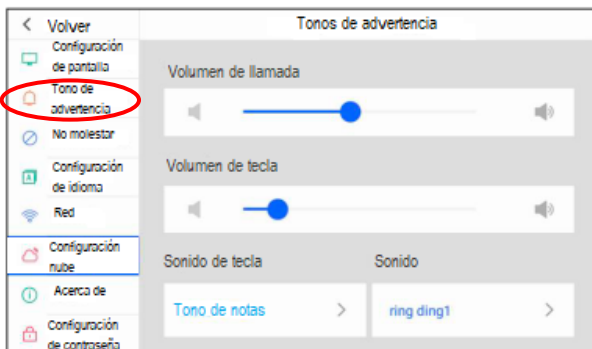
< Volver

Configuración de pantalla

Tono de advertencia

No molestar

Configuración de idioma

Red

Configuración nube

Acerca de

Configuración de contraseña

Tonos de advertencia

Volumen de llamada

Volumen de tecla

Sonido de tecla

Tono de notas >

Sonido

ring ding1 >